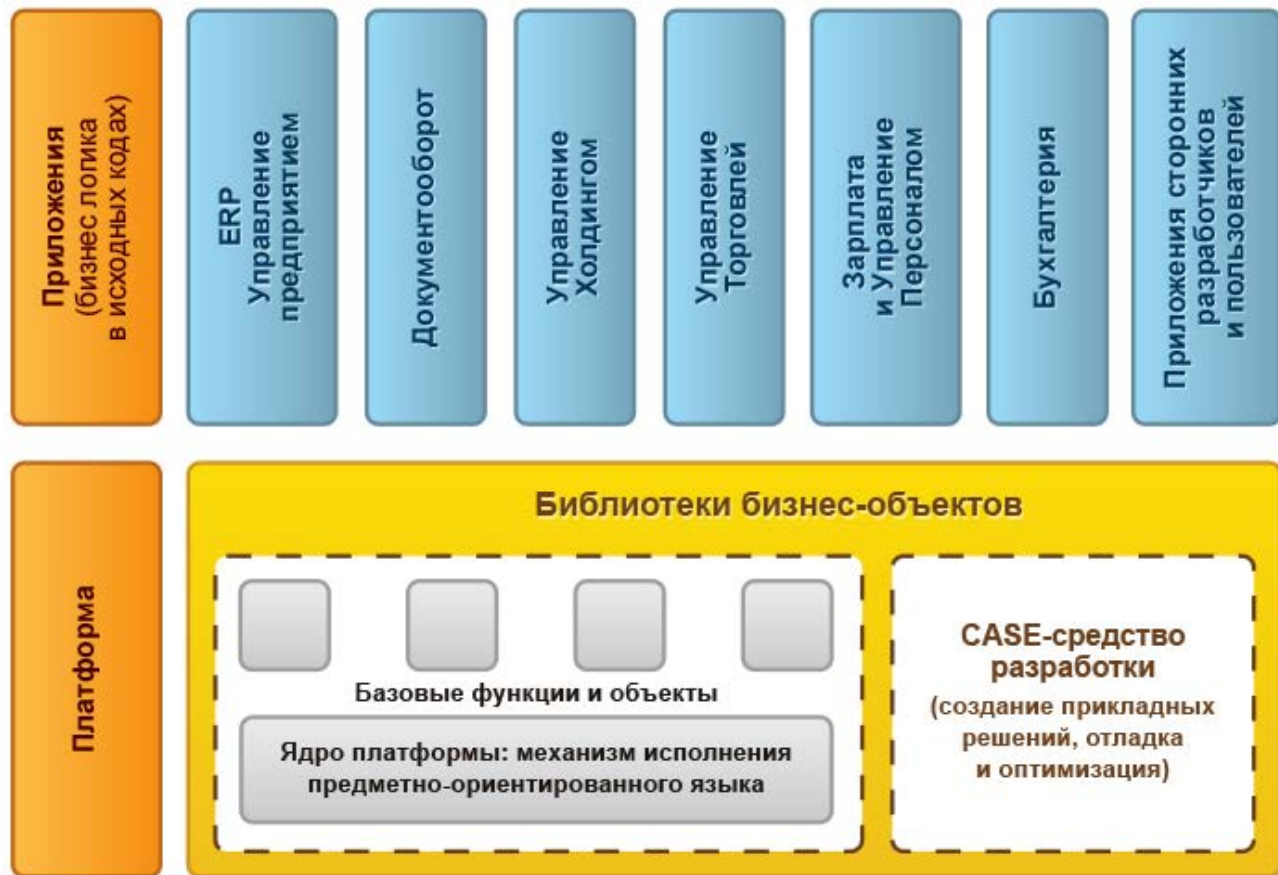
Приложения
(бизнес логика
в исходных кодах)

ERP
Управление
предприятием

Документооборот

Управление
Холдингом

Управление
Торговлей

Зарплата
и Управление
Персоналом

Бухгалтерия

Приложения сторонних
разработчиков
и пользователей

Платформа

Библиотеки бизнес-объектов

Базовые функции и объекты

Ядро платформы: механизм исполнения предметно-ориентированного языка

CASE-средство разработки

(создание прикладных решений, отладка и оптимизация)